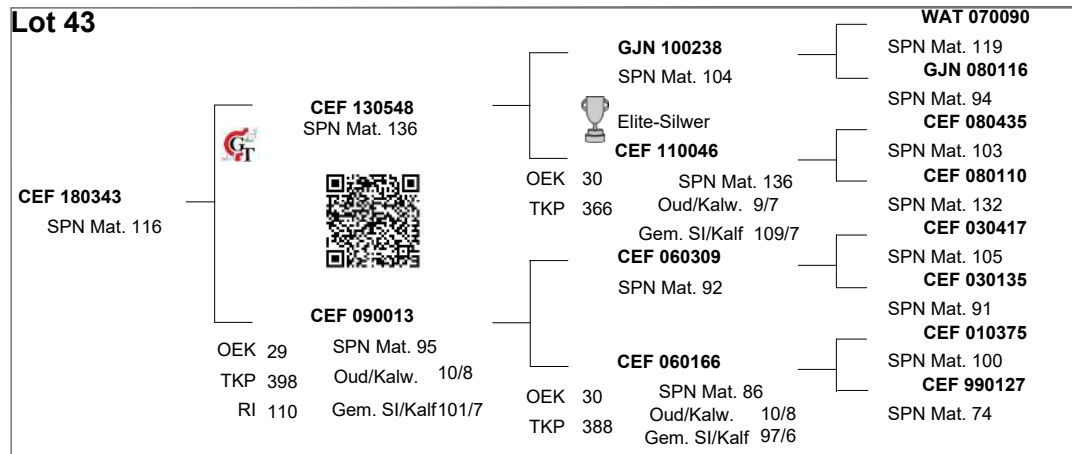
Lot 43

CEF 180343
SPN Mat. 116

CEF 130548
SPN Mat. 136

CEF 090013
SPN Mat. 95
Oud/Kalw. 10/8
Gem. SI/Kalf101/7
OEK 29
TKP 398
RI 110

GJN 100238
SPN Mat. 104

Elite-Silwer
CEF 110046
SPN Mat. 136
Oud/Kalw. 9/7
Gem. SI/Kalf 109/7
OEK 30
TKP 366

CEF 060309
SPN Mat. 92

CEF 060166
SPN Mat. 86
Oud/Kalw. 10/8
Gem. SI/Kalf 97/6
OEK 30
TKP 388

WAT 070090
SPN Mat. 119
GJN 080116
SPN Mat. 94
CEF 080435
SPN Mat. 103
CEF 080110
SPN Mat. 132
CEF 030417
SPN Mat. 105
CEF 030135
SPN Mat. 91
CEF 010375
SPN Mat. 100
CEF 990127
SPN Mat. 74